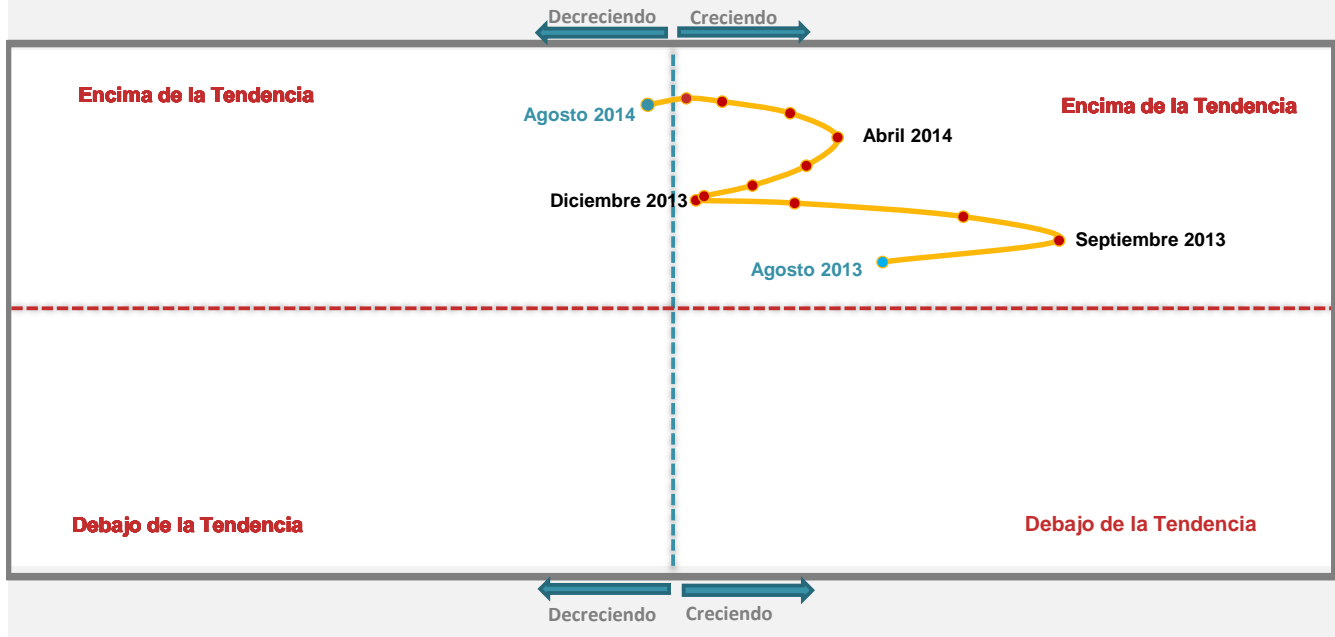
Decreciendo
Creciendo

Encima de la Tendencia

Encima de la Tendencia

Agosto 2014

Abril 2014

Diciembre 2013

Septiembre 2013

Agosto 2013

Debajo de la Tendencia

Debajo de la Tendencia

Decreciendo
Creciendo